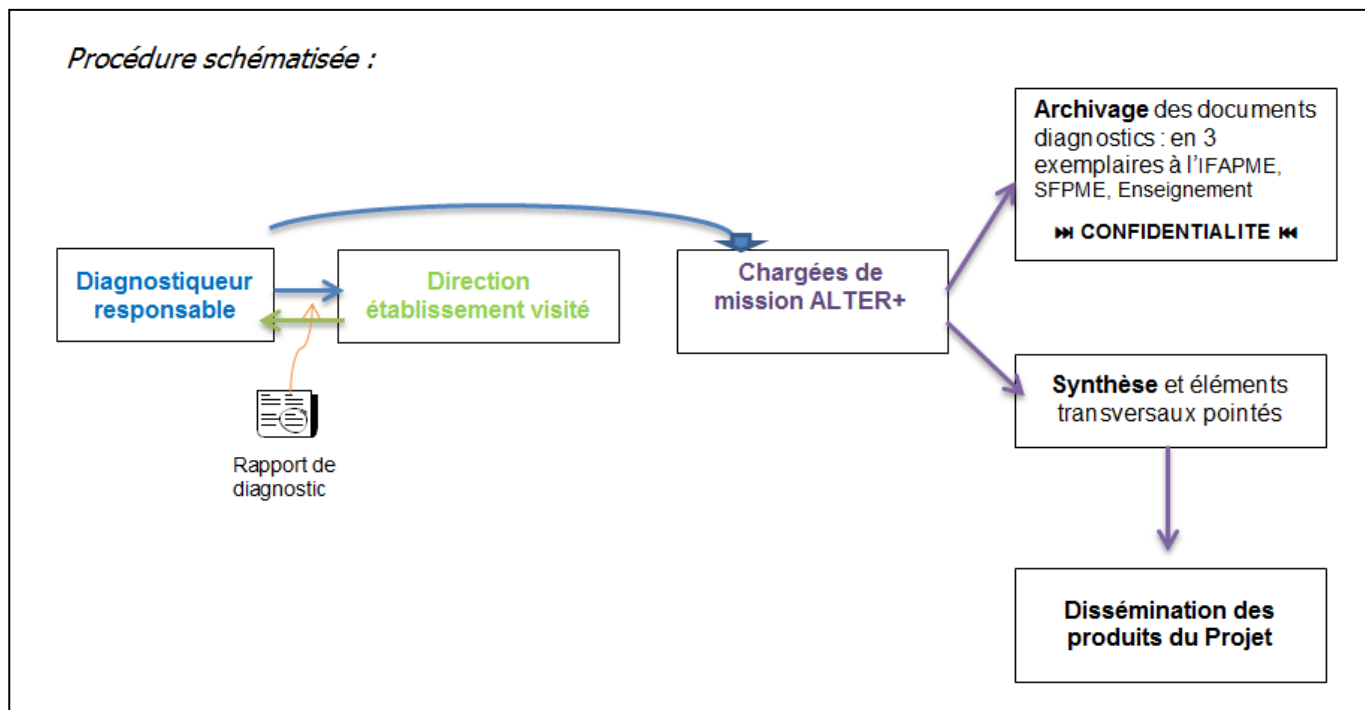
Procédure schématisée :

Diagnostiqueur responsable

Direction établissement visité

Rapport de diagnostic

Chargées de mission ALTER+

Archivage des documents diagnostics : en 3 exemplaires à l'IFAPME, SFPME, Enseignement

⏭ CONFIDENTIALITE ⏮

Synthèse et éléments transversaux pointés

Dissémination des produits du Projet